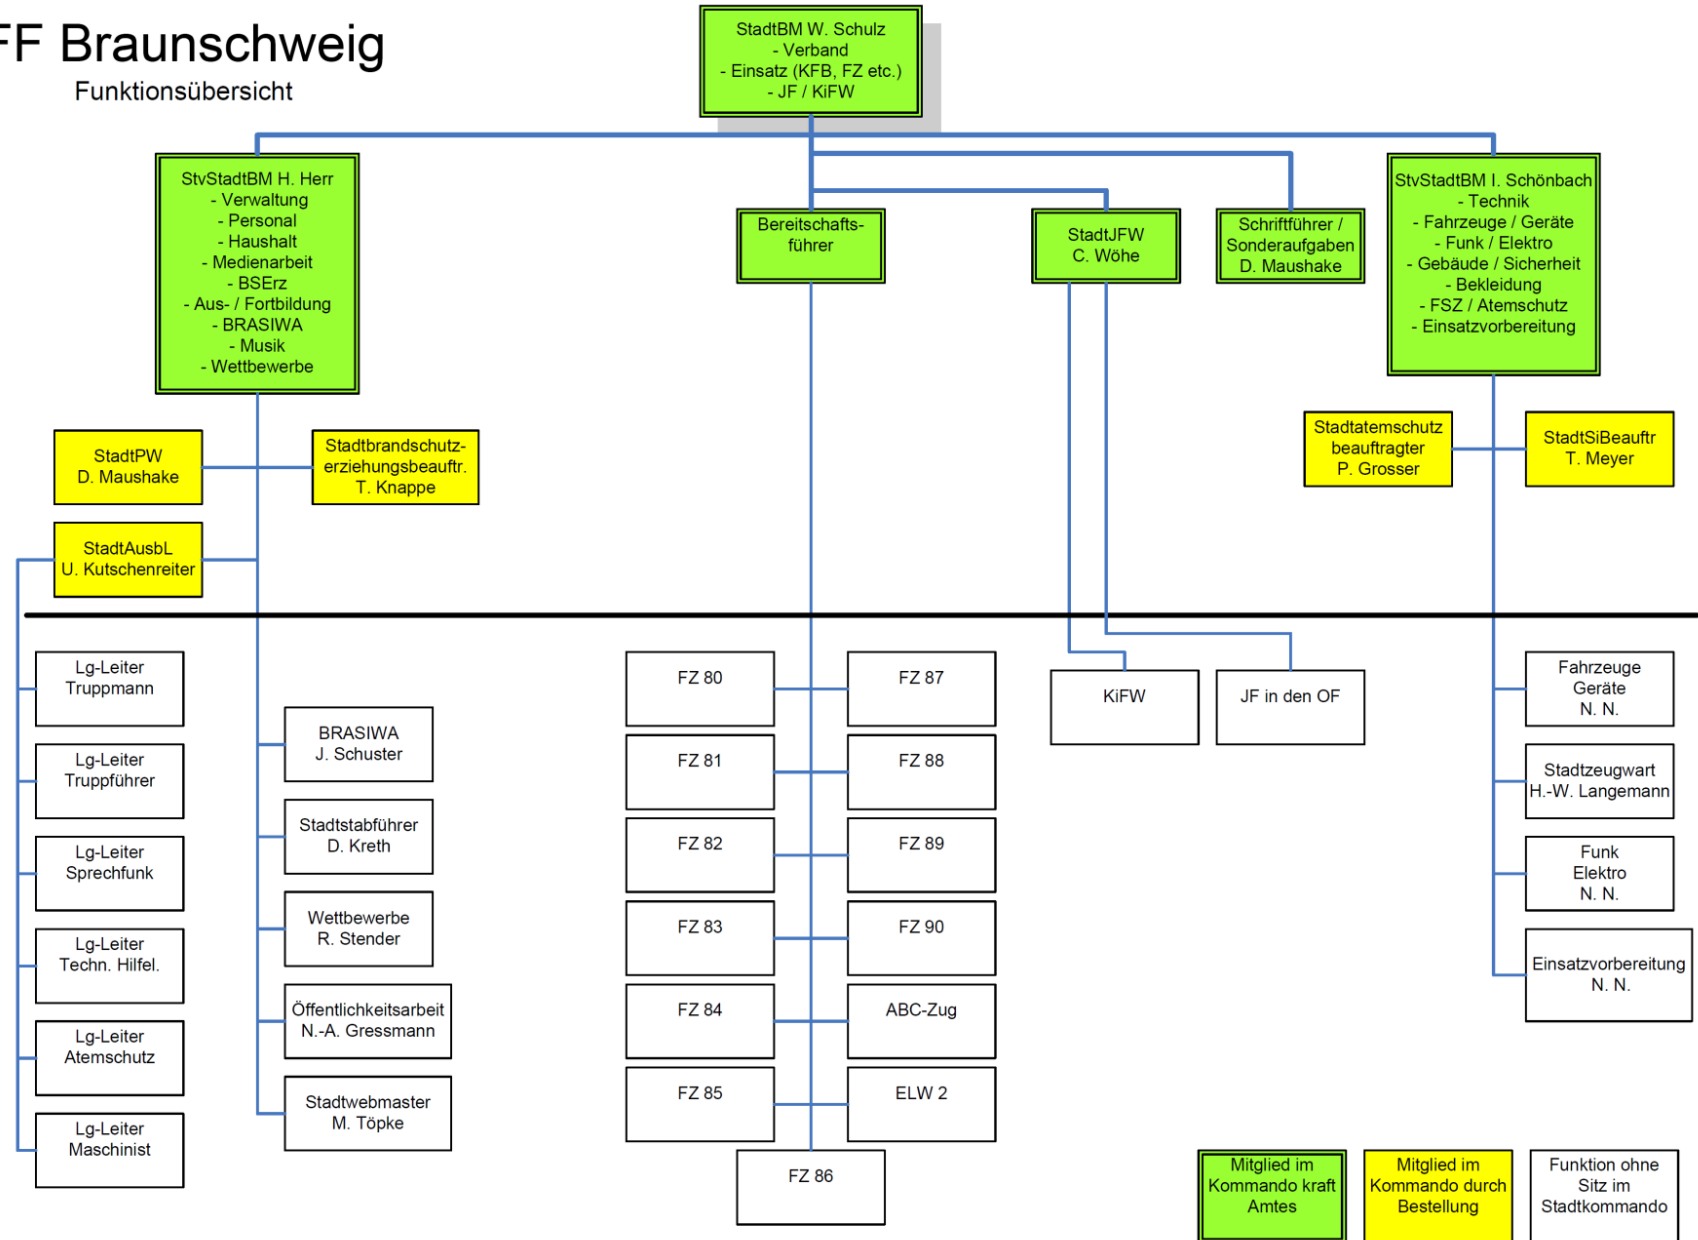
FF Braunschweig
Funktionsübersicht

StadtBM W. Schulz
- Verband
- Einsatz (KFB, FZ etc.)
- JF / KiFW

StvStadtBM H. Herr
- Verwaltung
- Personal
- Haushalt
- Medienarbeit
- BSErz
- Aus- / Fortbildung
- BRASIWA
- Musik
- Wettbewerbe

Bereitschaftsführer

StadtJFW
C. Wöhe

Schriftführer /
Sonderaufgaben
D. Maushake

StvStadtBM I. Schönbach
- Technik
- Fahrzeuge / Geräte
- Funk / Elektro
- Gebäude / Sicherheit
- Bekleidung
- FSZ / Atemschutz
- Einsatzvorbereitung

StadtPW
D. Maushake

Stadtbrandschutzerziehungsbeauftr.
T. Knappe

StadtAusbL
U. Kutschenreiter

Stadtatemschutz beauftragter
P. Grosser

StadtSiBeauftr
T. Meyer

Lg-Leiter
Truppmann

Lg-Leiter
Truppführer

Lg-Leiter
Sprechfunk

Lg-Leiter
Techn. Hilfel.

Lg-Leiter
Atemschutz

Lg-Leiter
Maschinist

BRASIWA
J. Schuster

Stadtstabführer
D. Kreth

Wettbewerbe
R. Stender

Öffentlichkeitsarbeit
N.-A. Gressmann

Stadtwebmaster
M. Töpke

FZ 80

FZ 87

FZ 81

FZ 88

FZ 82

FZ 89

FZ 83

FZ 90

FZ 84

ABC-Zug

FZ 85

ELW 2

FZ 86

KiFW

JF in den OF

Fahrzeuge
Geräte
N. N.

Stadtzeugwart
H.-W. Langemann

Funk
Elektro
N. N.

Einsatzvorbereitung
N. N.

Mitglied im Kommando kraft Amtes

Mitglied im Kommando durch Bestellung

Funktion ohne Sitz im Stadtkommando